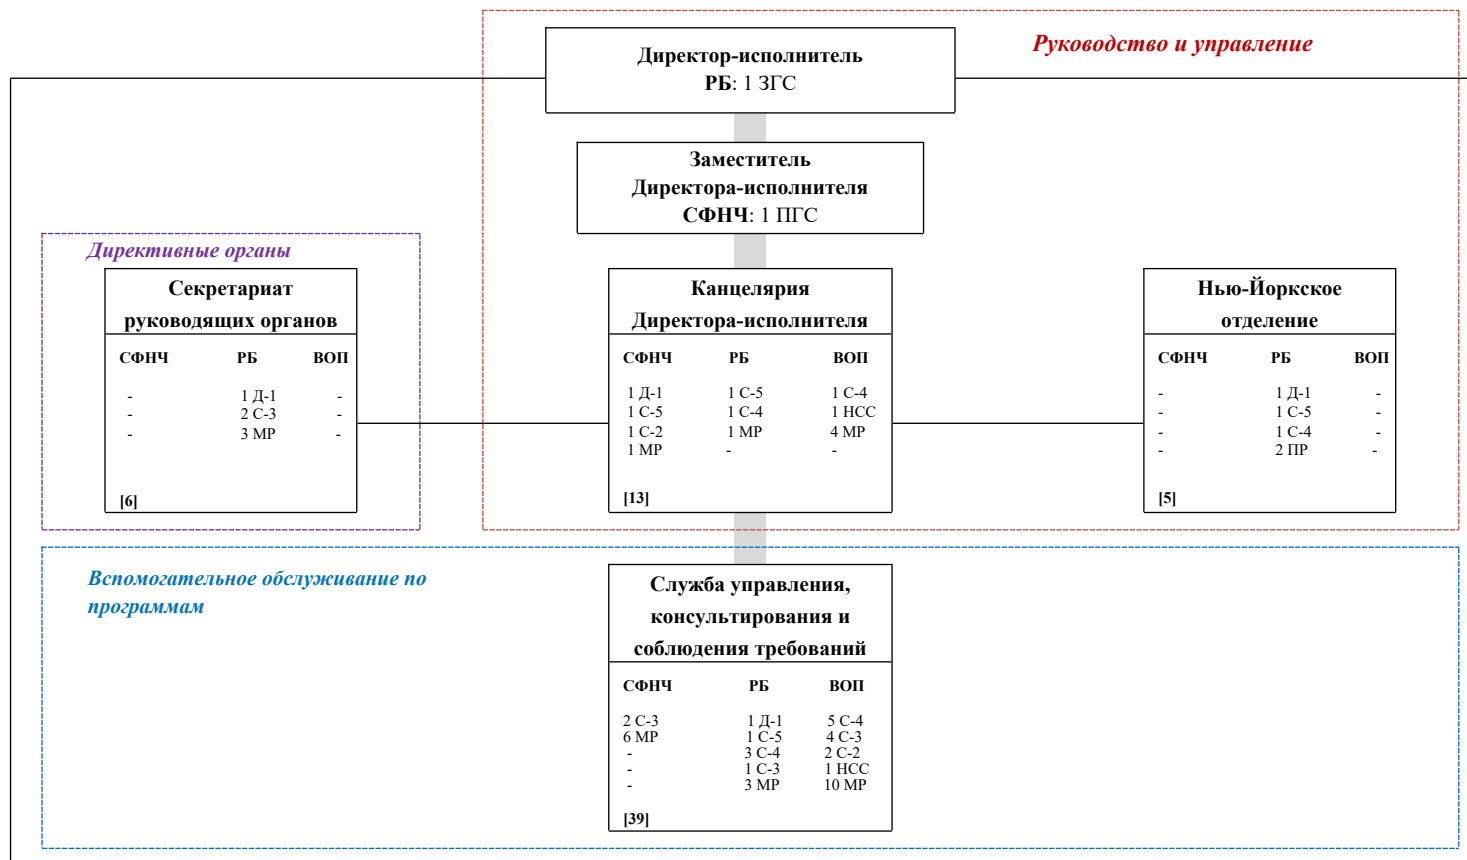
Руководство и управление

Директор-исполнитель
РБ: 1 ЗГС

Заместитель Директора-исполнителя
СФНЧ: 1 ПГС

Директивные органы

Секретариат руководящих органов

| СФНЧ | РБ | ВОП |
|---|---|---|
| - | 1 Д-1 | - |
| - | 2 С-3 | - |
| - | 3 МР | - |

[6]

Канцелярия Директора-исполнителя

| СФНЧ | РБ | ВОП |
|---|---|---|
| 1 Д-1 | 1 С-5 | 1 С-4 |
| 1 С-5 | 1 С-4 | 1 НСС |
| 1 С-2 | 1 МР | 4 МР |
| 1 МР | - | - |

[13]

Нью-Йоркское отделение

| СФНЧ | РБ | ВОП |
|---|---|---|
| - | 1 Д-1 | - |
| - | 1 С-5 | - |
| - | 1 С-4 | - |
| - | 2 ПР | - |

[5]

Вспомогательное обслуживание по программам

Служба управления, консультирования и соблюдения требований

| СФНЧ | РБ | ВОП |
|---|---|---|
| 2 С-3 | 1 Д-1 | 5 С-4 |
| 6 МР | 1 С-5 | 4 С-3 |
| - | 3 С-4 | 2 С-2 |
| - | 1 С-3 | 1 НСС |
| - | 3 МР | 10 МР |

[39]